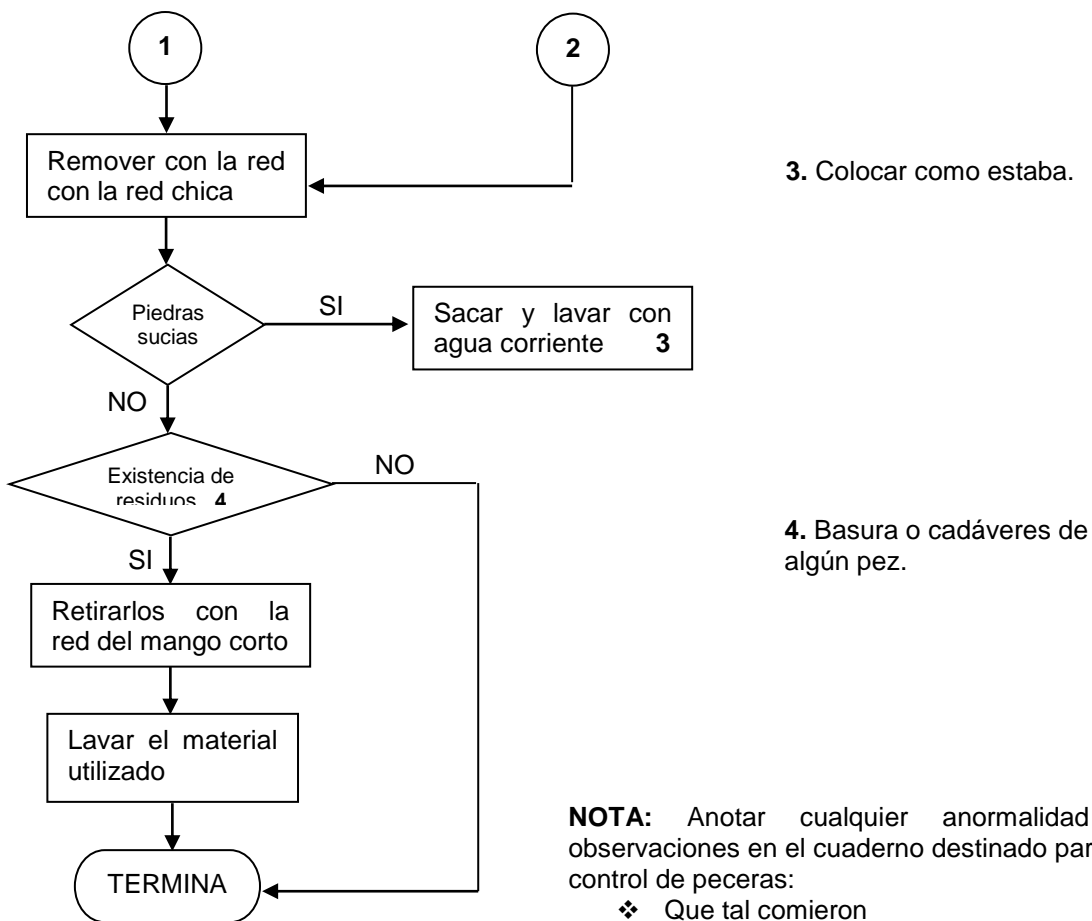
1

2

Remover con la red con la red chica

3. Colocar como estaba.

Piedras sucias

SI

Sacar y lavar con agua corriente 3

NO

Existencia de residuos 4

NO

4. Basura o cadáveres de algún pez.

SI

Retirarlos con la red del mango corto

Lavar el material utilizado

TERMINA

NOTA: Anotar cualquier anormalidad observaciones en el cuaderno destinado par control de peceras:

❖ Que tal comieron